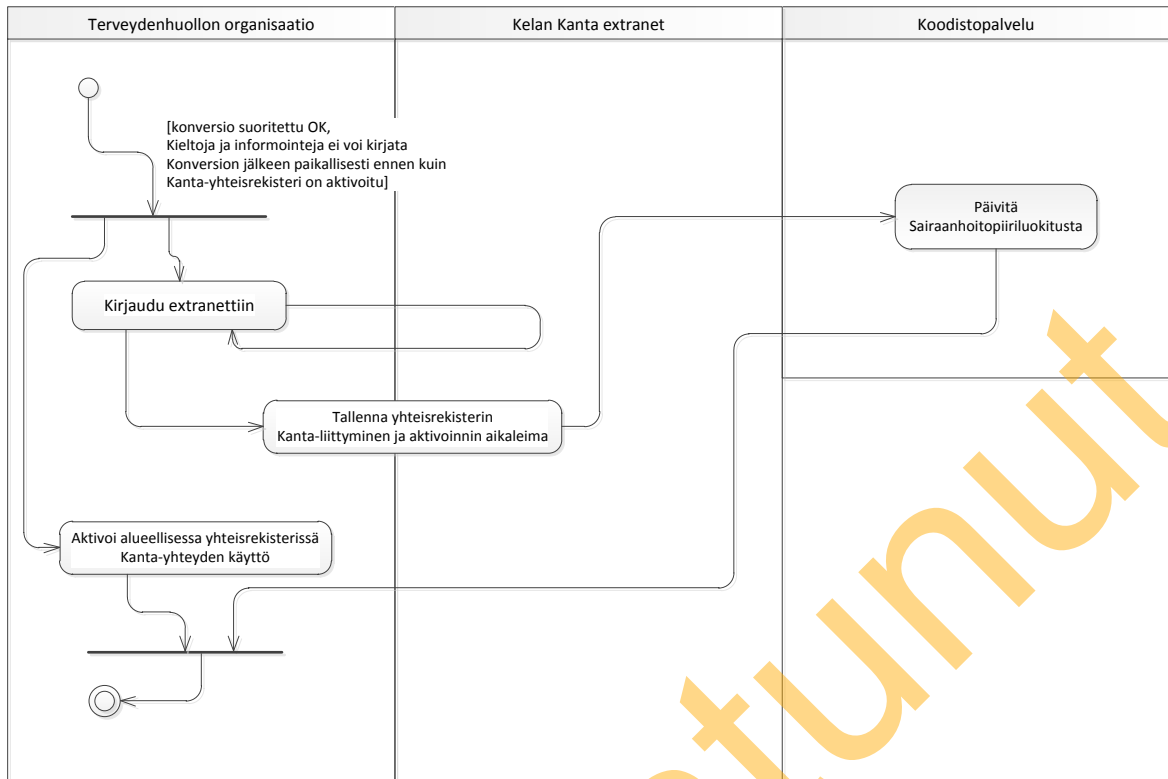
Terveydenhuollon organisaatio

Kelan Kanta extranet

Koodistopalvelu

[konversio suoritettu OK, Kieltoja ja informointeja ei voi kirjata Konversion jälkeen paikallisesti ennen kuin Kanta-yhteisrekisteri on aktivoitu]

Päivitä Sairaanhoitopiiriluokitusta

Kirjaudu extranettiin

Tallenna yhteisrekisterin Kanta-liittyminen ja aktivoinnin aikaleima

Aktivoi alueellisessa yhteisrekisterissä Kanta-yhteyden käyttö

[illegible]tunut